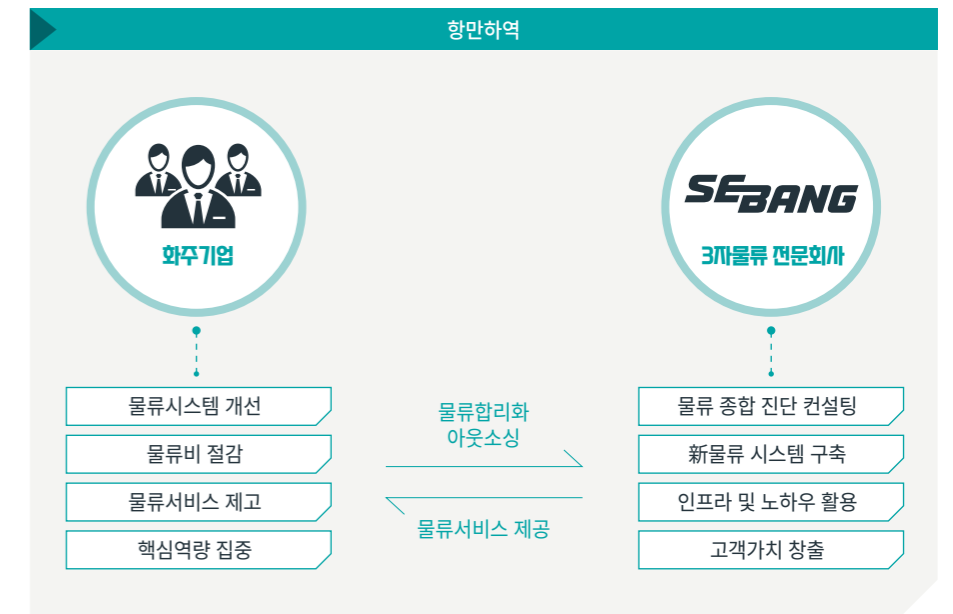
항만하역

화주기업

SEBANG

3자물류 전문회사

물류시스템 개선

물류비 절감

물류서비스 제고

핵심역량 집중

물류합리화
아웃소싱

물류서비스 제공

물류 종합 진단 컨설팅

新물류 시스템 구축

인프라 및 노하우 활용

고객가치 창출